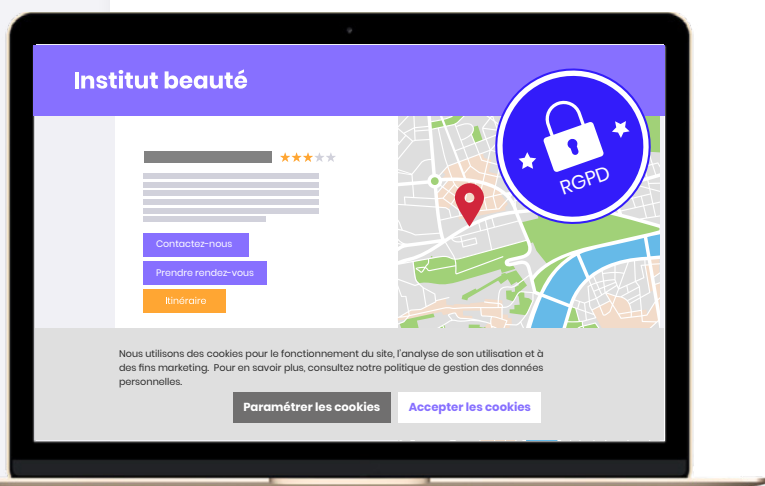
Institut beauté

RGPD

Contactez-nous

Prendre rendez-vous

Itinéraire

Nous utilisons des cookies pour le fonctionnement du site, l'analyse de son utilisation et à des fins marketing. Pour en savoir plus, consultez notre politique de gestion des données personnelles.

Paramétrer les cookies

Accepter les cookies